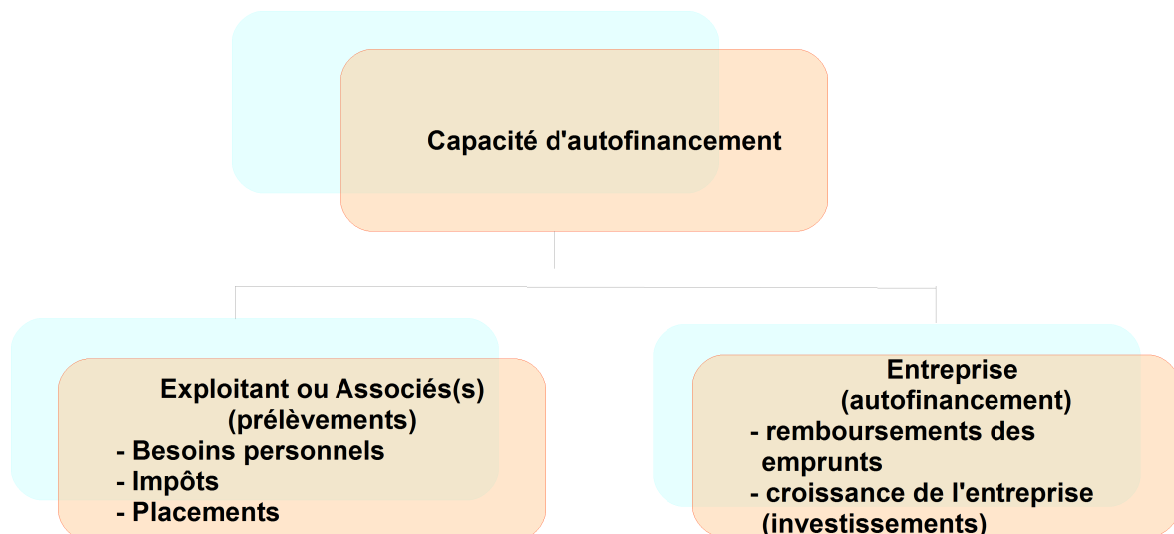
Capacité d'autofinancement

Exploitant ou Associés(s)
(prélèvements)
- Besoins personnels
- Impôts
- Placements

Entreprise
(autofinancement)
- remboursements des emprunts
- croissance de l'entreprise (investissements)